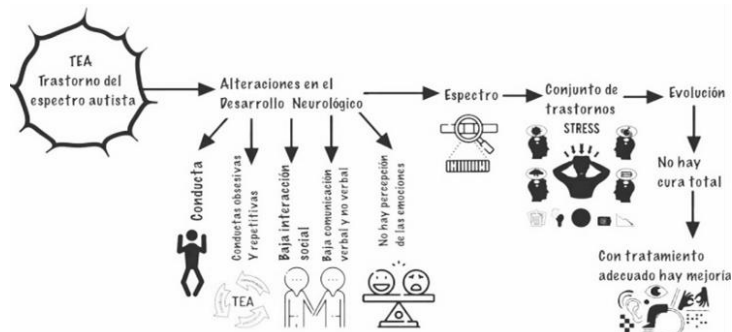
TEA
Trastorno del espectro autista

Alteraciones en el Desarrollo Neurológico

Conducta

Conductas obsesivas Y repetitivas

TEA

Baja interacción social

Baja comunicación verbal y no verbal

No hay percepción de las emociones

Espectro

Conjunto de trastornos

STRESS

Evolución

No hay cura total

Con tratamiento adecuado hay mejoría